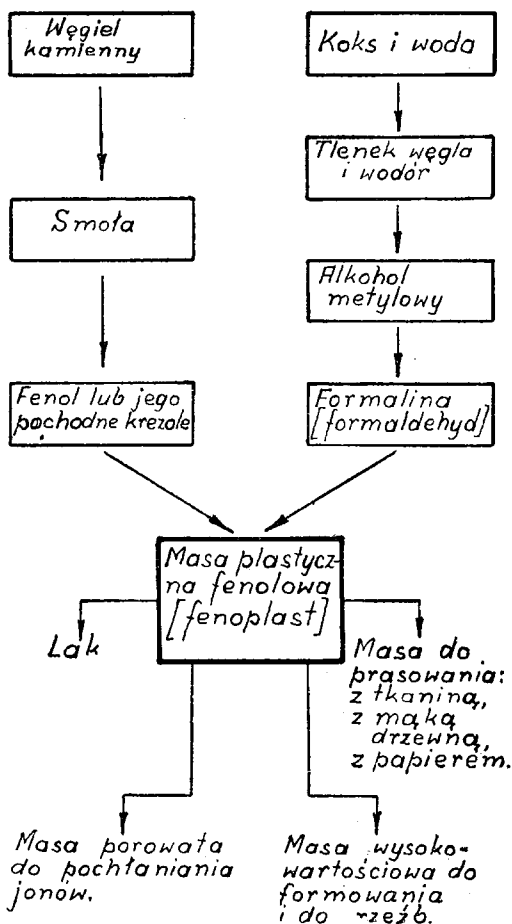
Węgiel kamienny

Smoła

Fenol lub jego pochodne krezole

Koks i woda

Tlenek węgla i wodór

Alkohol metylowy

Formalina [formaldehyd]

Masa plastyczna fenolowa [fenoplast]

Lak

Masa do prasowania: z tkaniną, z mąką drzewną, z papierem.

Masa porowata do pochłaniania jonów.

Masa wysokowartościowa do formowania i do rzeźb.